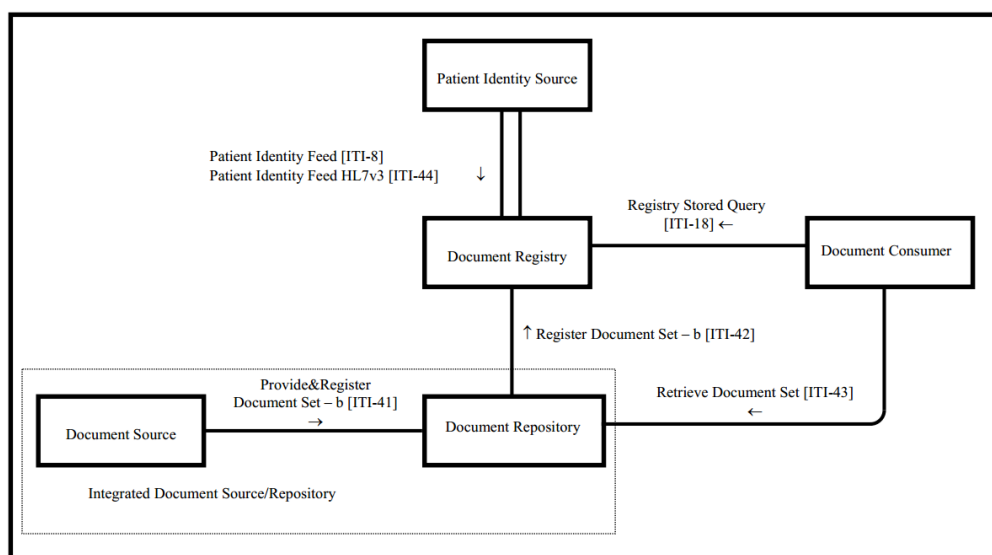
Patient Identity Source

Patient Identity Feed [ITI-8]
Patient Identity Feed HL7v3 [ITI-44] ↓

Registry Stored Query
[ITI-18] ←

Document Registry

Document Consumer

↑ Register Document Set – b [ITI-42]

Provide&Register
Document Set – b [ITI-41]
→

Retrieve Document Set [ITI-43]
←

Document Source

Document Repository

Integrated Document Source/Repository